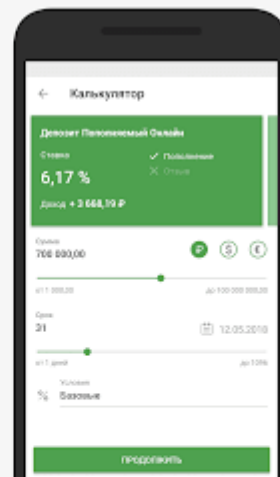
Калькулятор

Депозит Пополняемый Онлайн

Ставка
6,17 %
Доход + 3 668,19 ₽

Пополнение
Отзыв

Сумма
700 000,00

₽ $ €

от 1 000,00
до 100 000 000,00

Срок
31
12.05.2018

от 1 дня
до 10%

Условия
Базовые

ПРОДОЛЖИТЬ